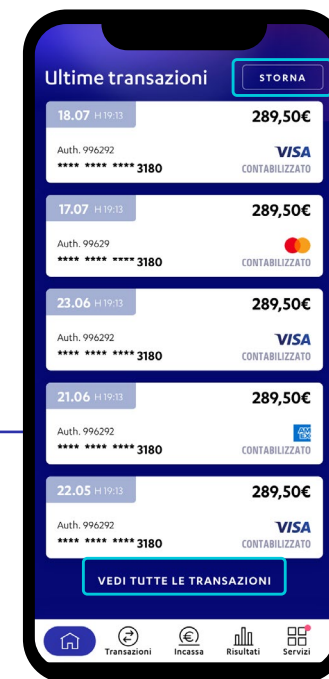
Ultime transazioni

STORNA

18.07 H 19:13
289,50€
Auth. 996292
**** **** **** 3180
VISA
CONTABILIZZATO

17.07 H 19:13
289,50€
Auth. 99629
**** **** **** 3180
CONTABILIZZATO

23.06 H 19:13
289,50€
Auth. 996292
**** **** **** 3180
VISA
CONTABILIZZATO

21.06 H 19:13
289,50€
Auth. 996292
**** **** **** 3180
CONTABILIZZATO

22.05 H 19:13
289,50€
Auth. 996292
**** **** **** 3180
VISA
CONTABILIZZATO

VEDI TUTTE LE TRANSAZIONI

Transazioni
Incassa
Risultati
Servizi